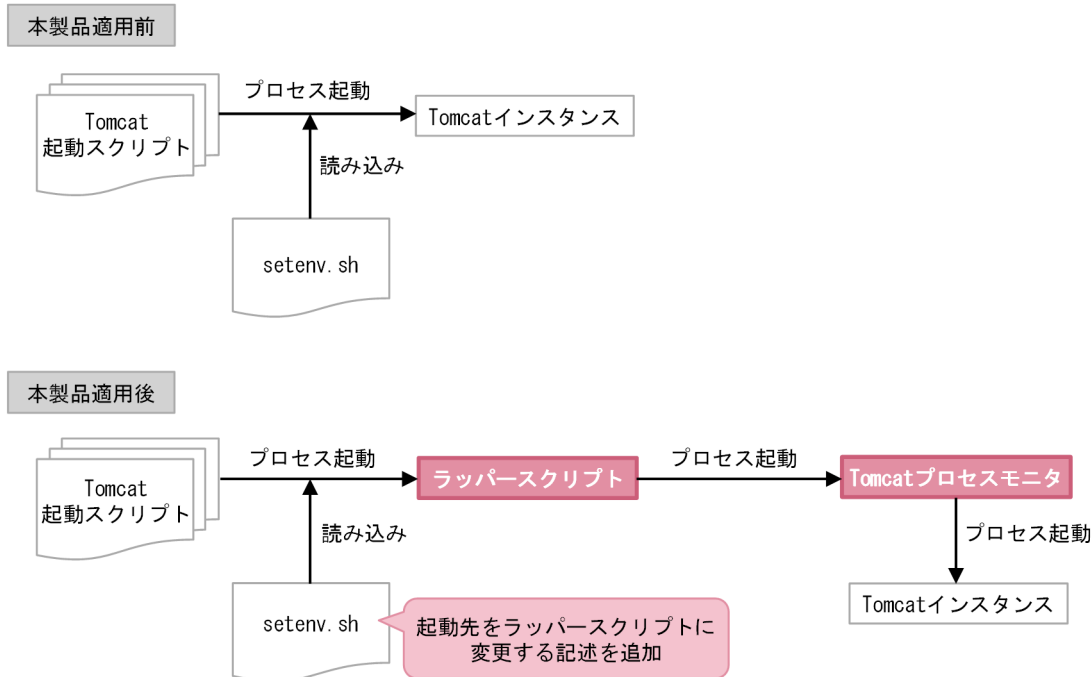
本製品適用前

Tomcat
起動スクリプト

プロセス起動

Tomcatインスタンス

読み込み

setenv.sh

本製品適用後

Tomcat
起動スクリプト

プロセス起動

ラッパースクリプト

プロセス起動

Tomcatプロセスモニタ

読み込み

プロセス起動

setenv.sh

起動先をラッパースクリプトに
変更する記述を追加

Tomcatインスタンス